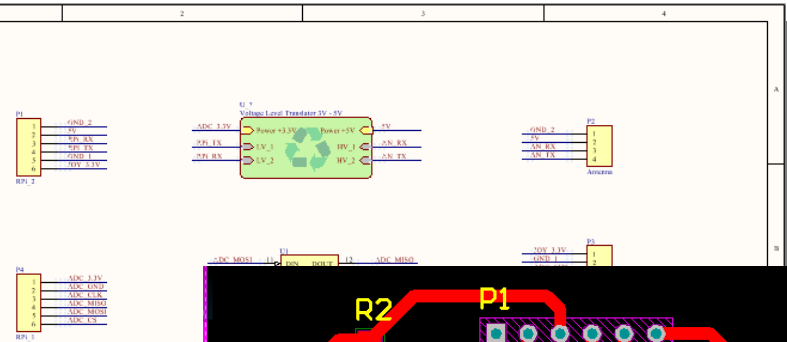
2
3
4
A
B

P1
1 GND_2
2 5V
3 RPi_RX
4 RPi_TX
5 GND_1
6 10V_3.3V
RPi_2

U_?
Voltage Level Translator 3V - 5V
ADC_3.3V Power +3.3V Power +5V 5V
RPi_TX LV_1 HV_1 AN_RX
RPi_RX LV_2 HV_2 AN_TX

P2
GND_2 1
5V 2
AN_RX 3
AN_TX 4
Antenna

P4
1 ADC_3.3V
2 ADC_GND
3 ADC_CLK
4 ADC_MISO
5 ADC_MOSI
6 ADC_CS
RPi_1

U1
ADC_MOSI 11 DIN DOUT 12 ADC_MISO

P3
10V_3.3V 1
GND_1 2

R2
P1